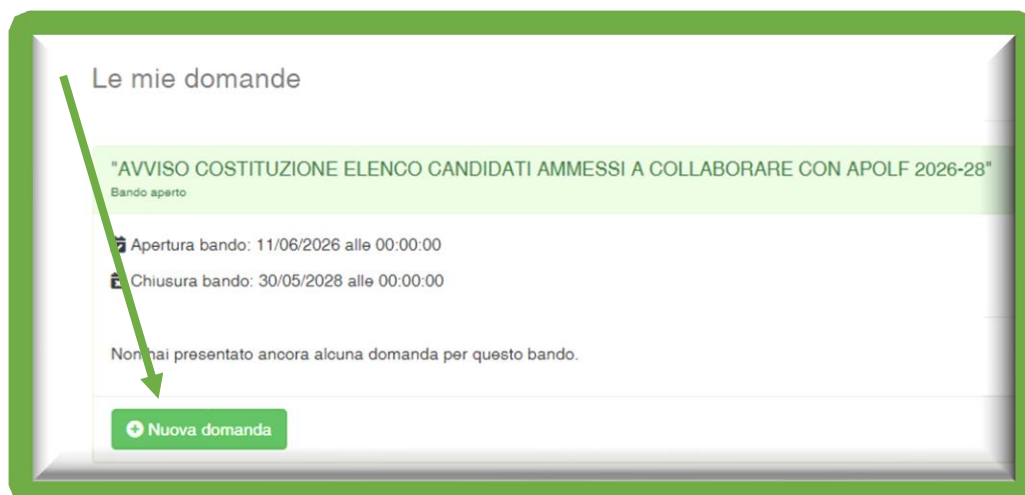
Le mie domande

"AVVISO COSTITUZIONE ELENCO CANDIDATI AMMESSI A COLLABORARE CON APOLF 2026-28"
Bando aperto

Apertura bando: 11/06/2026 alle 00:00:00

Chiusura bando: 30/05/2028 alle 00:00:00

Non hai presentato ancora alcuna domanda per questo bando.

Nuova domanda